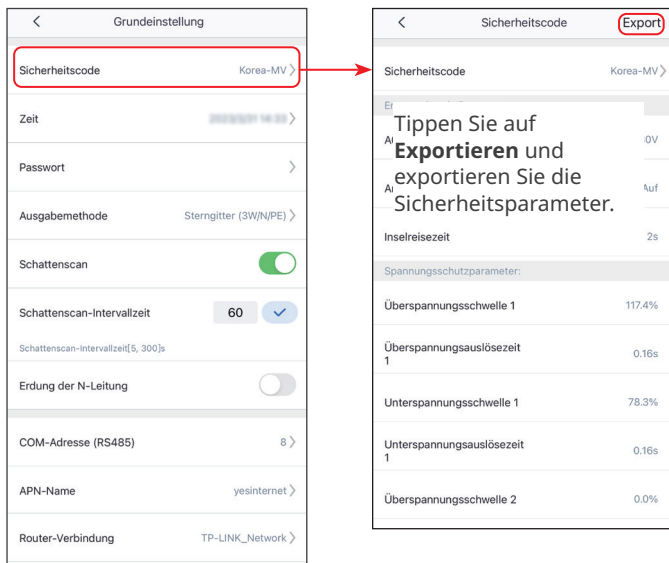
<

Grundeinstellung

Sicherheitscode Korea-MV >

Zeit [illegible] >

Passwort >

Ausgabemethode Sterngitter (3W/N/PE) >

Schattenscan

Schattenscan-Intervallzeit 60

Schattenscan-Intervallzeit[5, 300]s

Erdung der N-Leitung

COM-Adresse (RS485) 8 >

APN-Name yesinternet >

Router-Verbindung TP-LINK_Network >

<

Sicherheitscode

Export

Sicherheitscode Korea-MV >

Er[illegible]

A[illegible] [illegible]0V

A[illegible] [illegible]Auf

Tippen Sie auf **Exportieren** und exportieren Sie die Sicherheitsparameter.

Inselreisezeit 2s

Spannungsschutzparameter:

Überspannungsschwelle 1 117.4%

Überspannungsauslösezeit 1 0.16s

Unterspannungsschwelle 1 78.3%

Unterspannungsauslösezeit 1 0.16s

Überspannungsschwelle 2 0.0%